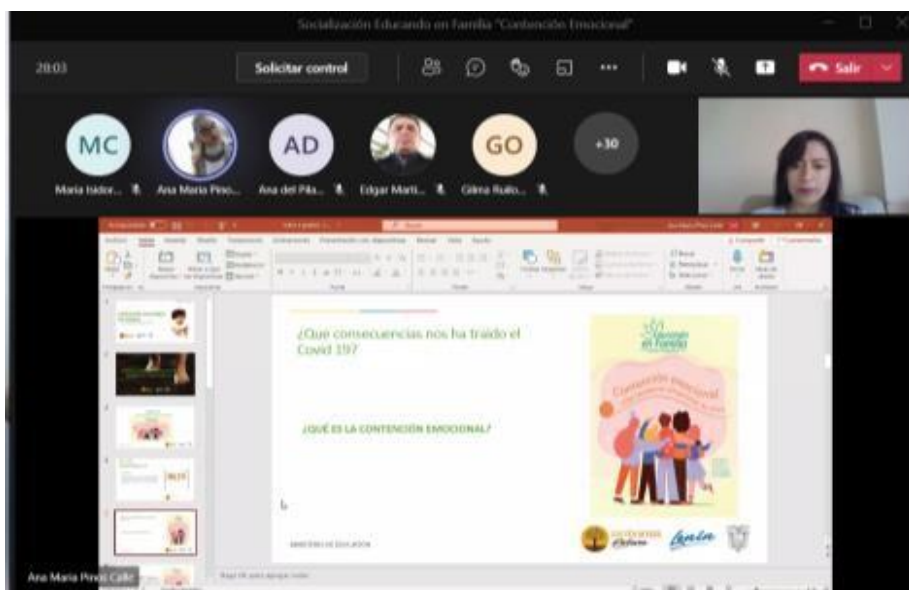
Socialización Educando en Familia "Contención Emocional"

20:03

Solicitar control

Salir

MC AD GO +30

Maria Isidor... Ana Maria Pino... Ana del Pila... Edgar Marti... Gilma Rullo...

¿Que consecuencias nos ha traído el Covid 19?

¿QUÉ ES LA CONTENCIÓN EMOCIONAL?

Educando en Familia

Contención emocional

MINISTERIO DE EDUCACIÓN

Ana Maria Pinos Calle